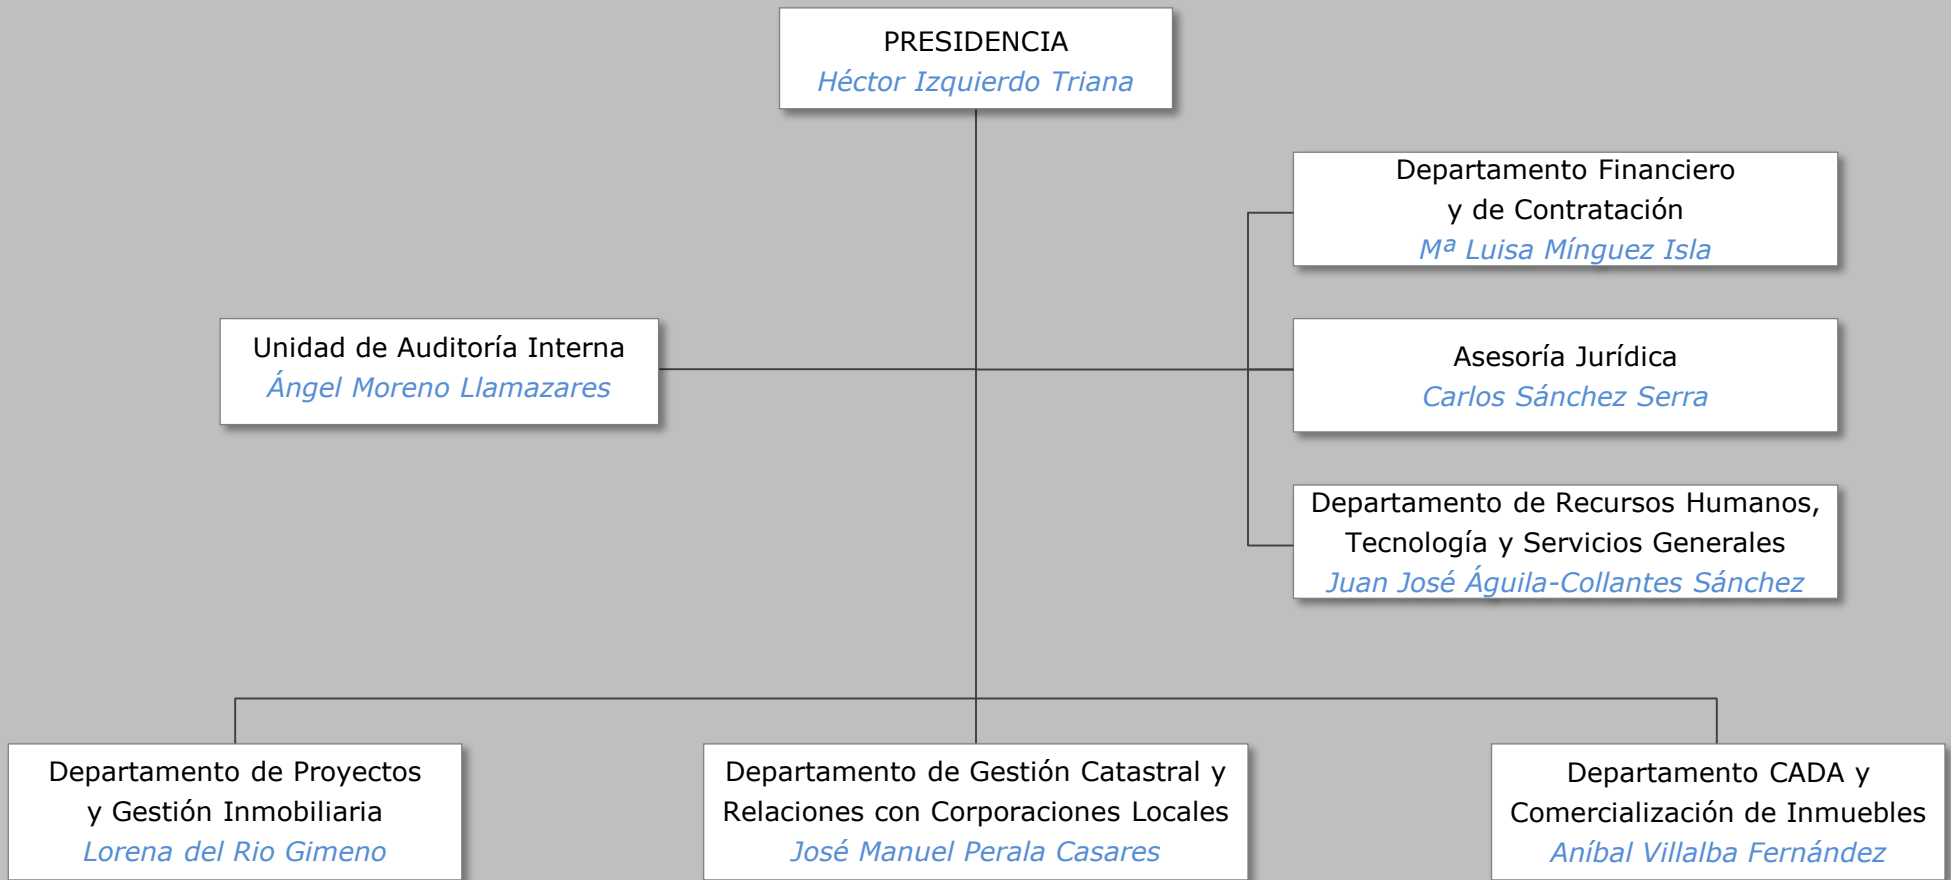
PRESIDENCIA
Héctor Izquierdo Triana

Unidad de Auditoría Interna
Ángel Moreno Llamazares

Departamento Financiero y de Contratación
Mª Luisa Mínguez Isla

Asesoría Jurídica
Carlos Sánchez Serra

Departamento de Recursos Humanos, Tecnología y Servicios Generales
Juan José Águila-Collantes Sánchez

Departamento de Proyectos y Gestión Inmobiliaria
Lorena del Rio Gimeno

Departamento de Gestión Catastral y Relaciones con Corporaciones Locales
José Manuel Perala Casares

Departamento CADA y Comercialización de Inmuebles
Aníbal Villalba Fernández